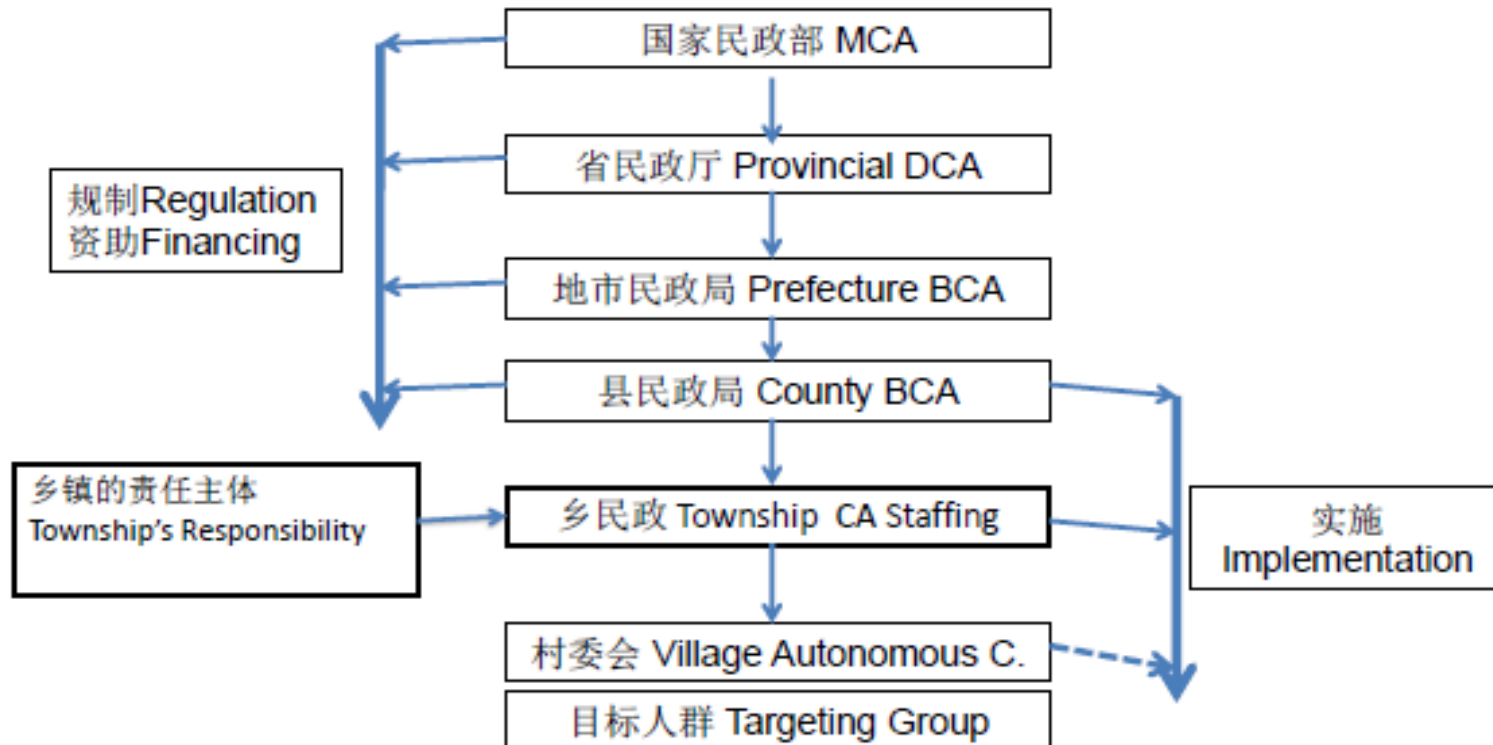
国家民政部 MCA

省民政厅 Provincial DCA

地市民政局 Prefecture BCA

县民政局 County BCA

乡民政 Township CA Staffing

村委会 Village Autonomous C.

目标人群 Targeting Group

规制Regulation
资助Financing

乡镇的责任主体
Township's Responsibility

实施
Implementation